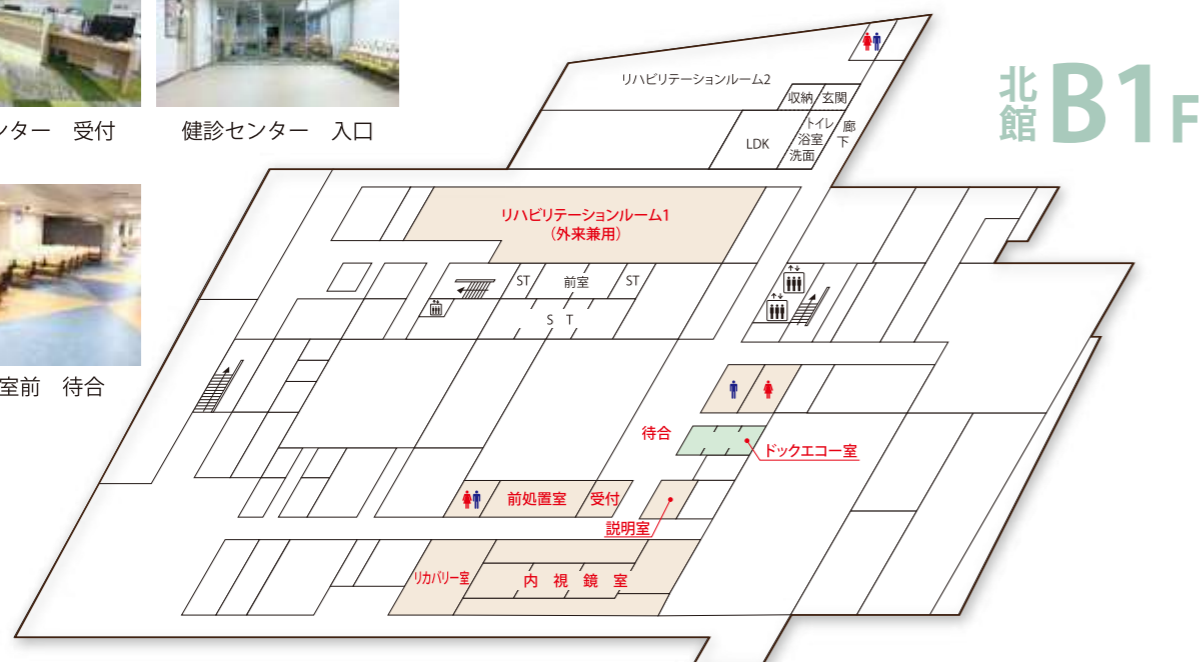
ンター　受付

健診センター　入口

室前　待合

北館 B1F

リハビリテーションルーム2

収納

玄関

LDK

トイレ 浴室 洗面

廊下

リハビリテーションルーム1 （外来兼用）

ST

前室

ST

S T

待合

ドックエコー室

前処置室

受付

説明室

リカバリー室

内 視 鏡 室